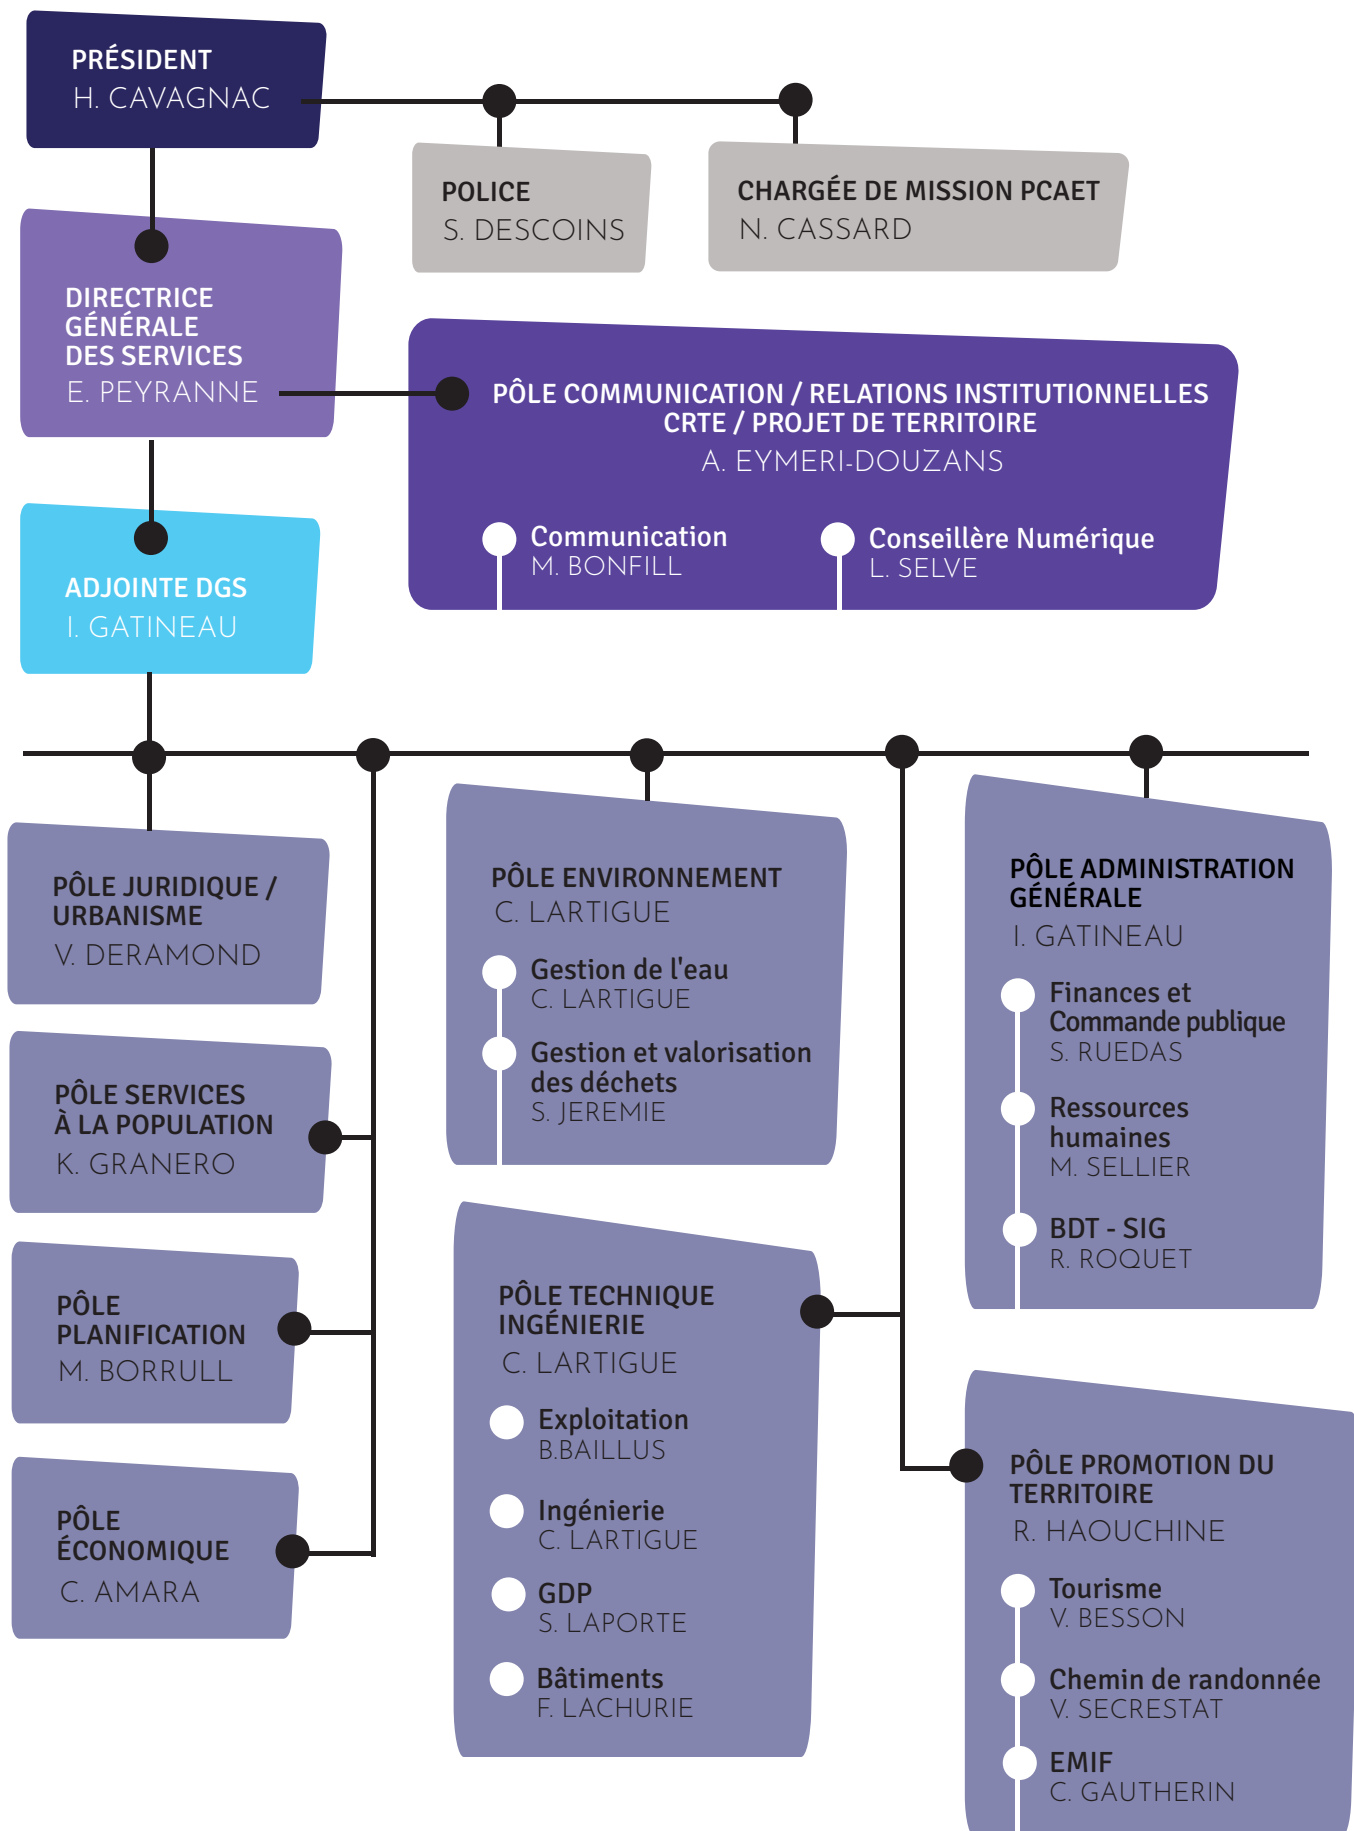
PRÉSIDENT
H. CAVAGNAC

POLICE
S. DESCOINS

CHARGÉE DE MISSION PCAET
N. CASSARD

DIRECTRICE GÉNÉRALE DES SERVICES
E. PEYRANNE

PÔLE COMMUNICATION / RELATIONS INSTITUTIONNELLES
CRTE / PROJET DE TERRITOIRE
A. EYMERI-DOUZANS

Communication
M. BONFILL

Conseillère Numérique
L. SELVE

ADJOINTE DGS
I. GATINEAU

PÔLE JURIDIQUE / URBANISME
V. DERAMOND

PÔLE SERVICES À LA POPULATION
K. GRANERO

PÔLE PLANIFICATION
M. BORRULL

PÔLE ÉCONOMIQUE
C. AMARA

PÔLE ENVIRONNEMENT
C. LARTIGUE

Gestion de l'eau
C. LARTIGUE

Gestion et valorisation des déchets
S. JEREMIE

PÔLE TECHNIQUE INGÉNIERIE
C. LARTIGUE

Exploitation
B.BAILLUS

Ingénierie
C. LARTIGUE

GDP
S. LAPORTE

Bâtiments
F. LACHURIE

PÔLE ADMINISTRATION GÉNÉRALE
I. GATINEAU

Finances et Commande publique
S. RUEDAS

Ressources humaines
M. SELLIER

BDT - SIG
R. ROQUET

PÔLE PROMOTION DU TERRITOIRE
R. HAOUCHINE

Tourisme
V. BESSON

Chemin de randonnée
V. SECRESTAT

EMIF
C. GAUTHERIN